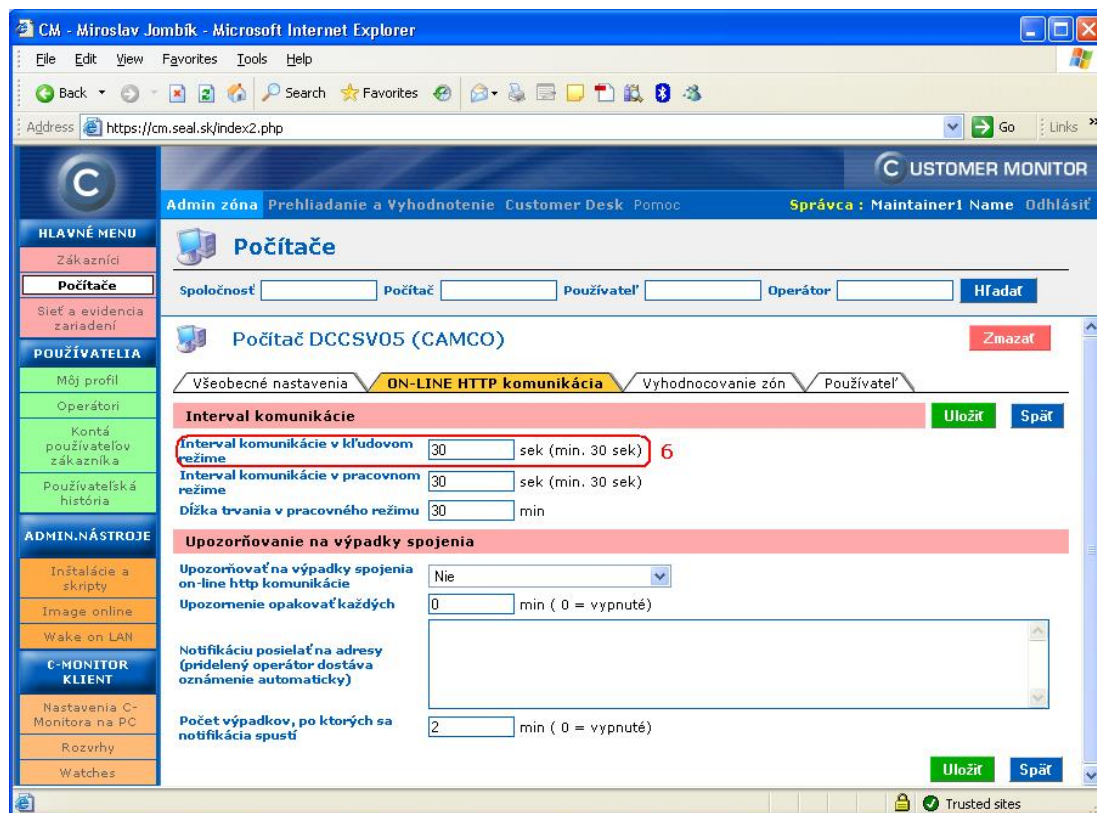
CM - Miroslav Jombík - Microsoft Internet Explorer

File Edit View Favorites Tools Help

Back Search Favorites

Address https://cm.seal.sk/index2.php Go Links

C USTOMER MONITOR

Admin zóna Prehliadanie a Vyhodnotenie Customer Desk Pomoc Správca : Maintainer1 Name Odhlásiť

HLAVNÉ MENU
Zákazníci
Počítače
Sieť a evidencia zariadení
POUŽÍVATELIA
Môj profil
Operátori
Kontá používateľov zákazníka
Používateľská história
ADMIN.NÁSTROJE
Inštalácie a skripty
Image online
Wake on LAN
C-MONITOR KLIENT
Nastavenia C-Monitora na PC
Rozvrhy
Watches

Počítače

Spoločnosť Počítač Používateľ Operátor Hľadať

Počítač DCCSV05 (CAMCO)

Zmazať

Všeobecné nastavenia ON-LINE HTTP komunikácia Vyhodnocovanie zón Používateľ

Interval komunikácie Uložiť Späť

Interval komunikácie v kľudovom režime 30 sek (min. 30 sek) 6

Interval komunikácie v pracovnom režime 30 sek (min. 30 sek)

Dĺžka trvania v pracovného režimu 30 min

Upozorňovanie na výpadky spojenia

Upozorňovať na výpadky spojenia on-line http komunikácie Nie

Upozornenie opakovať každých 0 min ( 0 = vypnuté)

Notifikáciu posielať na adresy (pridelený operátor dostáva oznámenie automaticky)

Počet výpadkov, po ktorých sa notifikácia spustí 2 min ( 0 = vypnuté)

Uložiť Späť

Trusted sites